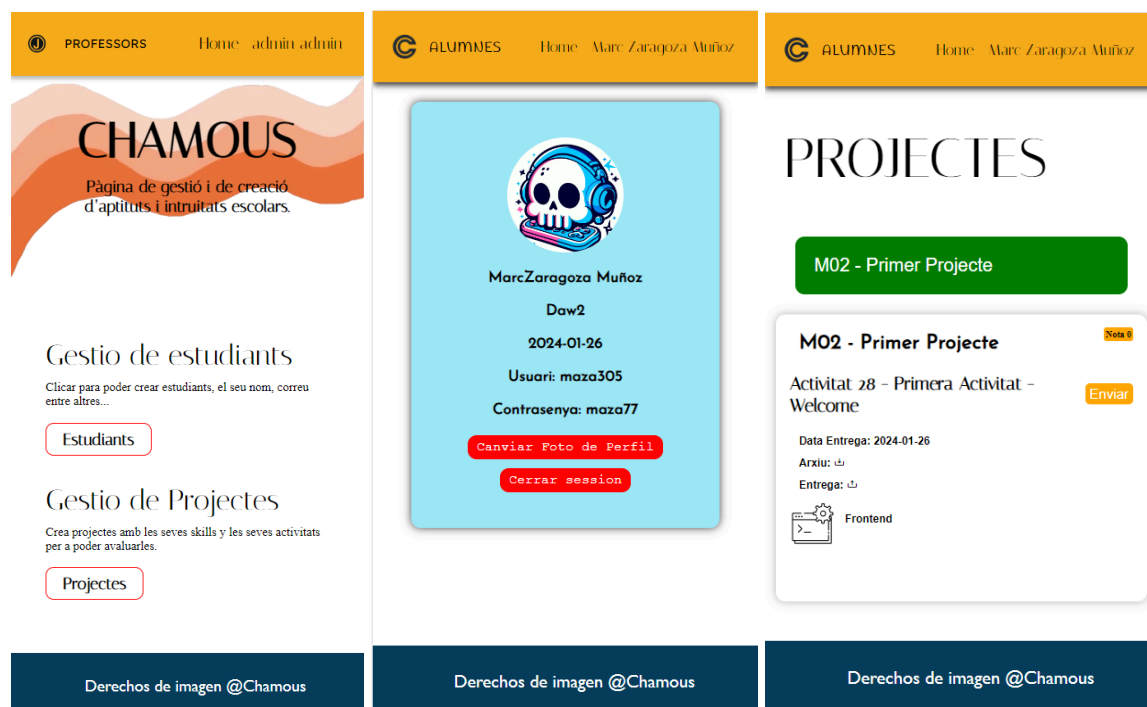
PROFESSORS Home admin admin

CHAMOUS

Pàgina de gestió i de creació d'aptituts i intruitats escolars.

Gestio de estudiants

Clicar para poder crear estudiants, el seu nom, correu entre altres...

Estudiants

Gestio de Projectes

Crea projectes amb les seves skills y les seves activitats per a poder avaluarles.

Projectes

Derechos de imagen @Chamous

ALUMNES Home Marc Zaragoza Muñoz

MarcZaragoza Muñoz

Daw2

2024-01-26

Usuari: maza305

Contrasenya: maza77

Canviar Foto de Perfil

Cerrar session

Derechos de imagen @Chamous

ALUMNES Home Marc Zaragoza Muñoz

PROJECTES

M02 - Primer Projecte

M02 - Primer Projecte

Nota 0

Activitat 28 - Primera Activitat - Welcome

Enviar

Data Entrega: 2024-01-26

Arxiu:

Entrega:

Frontend

Derechos de imagen @Chamous